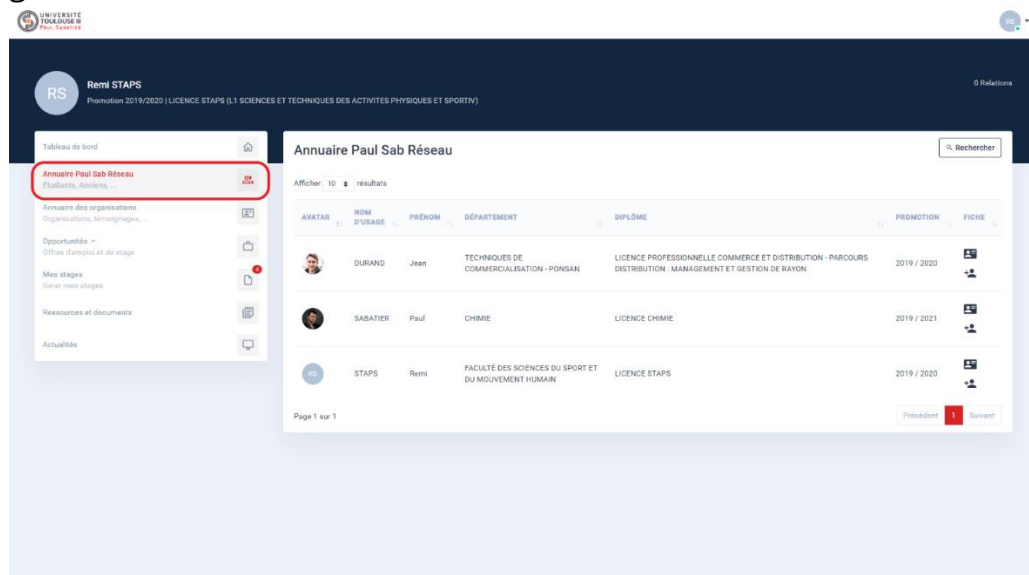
UNIVERSITÉ TOULOUSE III Paul Sabatier

RS

RS

Remi STAPS

Promotion 2019/2020 | LICENCE STAPS (L1 SCIENCES ET TECHNIQUES DES ACTIVITES PHYSIQUES ET SPORTIV)

0 Relations

Tableau de bord

Annuaire Paul Sab Réseau
Étudiants, Anciens, ...

Annuaire des organisations
Organisations, témoignages, ...

Opportunités
Offres d'emploi et de stage

Mes stages
Gérer mes stages

4

Ressources et documents

Actualités

Annuaire Paul Sab Réseau

Rechercher

Afficher 10 résultats

| AVATAR | NOM D'USAGE | PRÉNOM | DÉPARTEMENT | DIPLÔME | PROMOTION | FICHE |
|---|---|---|---|---|---|---|
| | DURAND | Jean | TECHNIQUES DE COMMERCIALISATION - PONSAN | LICENCE PROFESSIONNELLE COMMERCE ET DISTRIBUTION - PARCOURS DISTRIBUTION : MANAGEMENT ET GESTION DE RAYON | 2019 / 2020 | |
| | SABATIER | Paul | CHIMIE | LICENCE CHIMIE | 2019 / 2021 | |
| RS | STAPS | Remi | FACULTÉ DES SCIENCES DU SPORT ET DU MOUVEMENT HUMAIN | LICENCE STAPS | 2019 / 2020 | |

Page 1 sur 1

Précédent 1 Suivant